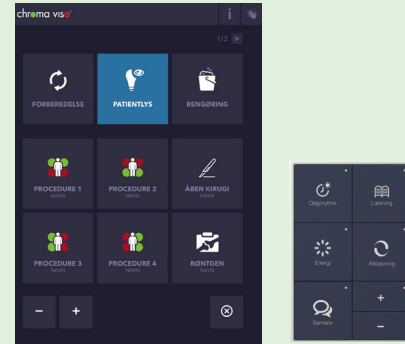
chroma viso

i

1/2 >

FORBEREDELSE

PATIENTLYS

RENGØRING

PROCEDURE 1
NAVN

PROCEDURE 2
NAVN

ÅBEN KIRUGI
NAVN

PROCEDURE 3
NAVN

PROCEDURE 4
NAVN

RØNTGEN

−

+

Døgnrytme

Læsning

Energi

Afslapning

Samtale

+

−